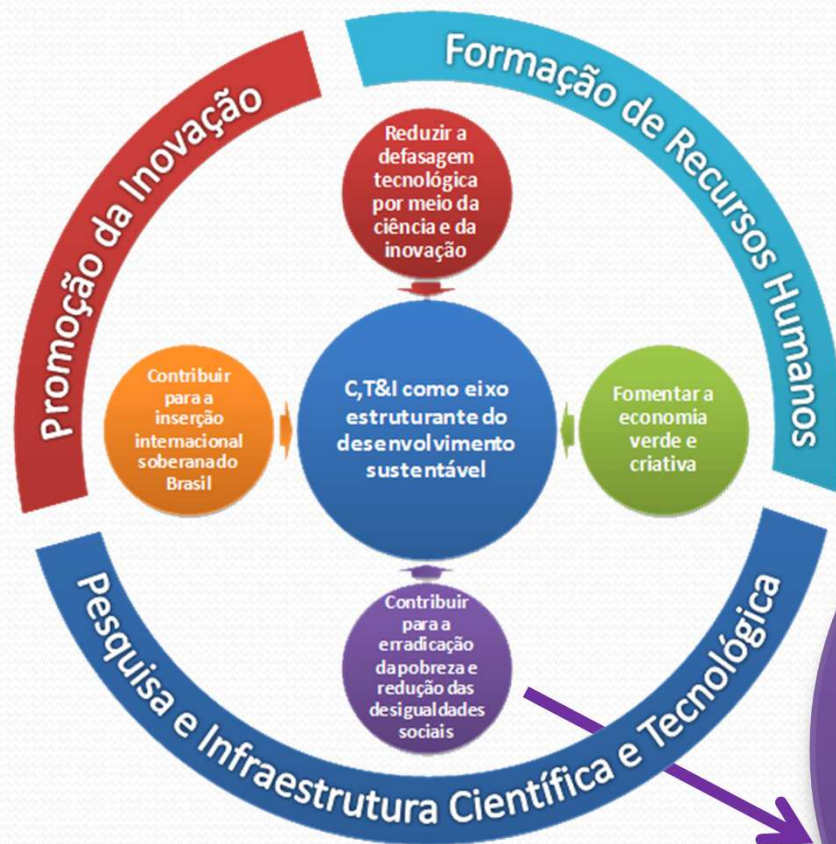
Promoção da Inovação

Formação de Recursos Humanos

Reduzir a defasagem tecnológica por meio da ciência e da inovação

Contribuir para a inserção internacional soberanado Brasil

C,T&I como eixo estruturante do desenvolvimento sustentável

Fomentar a economia verde e criativa

Contribuir para a erradicação dapobreza e redução das desigualdades sociais

Pesquisa e Infraestrutura Científica e Tecnológica